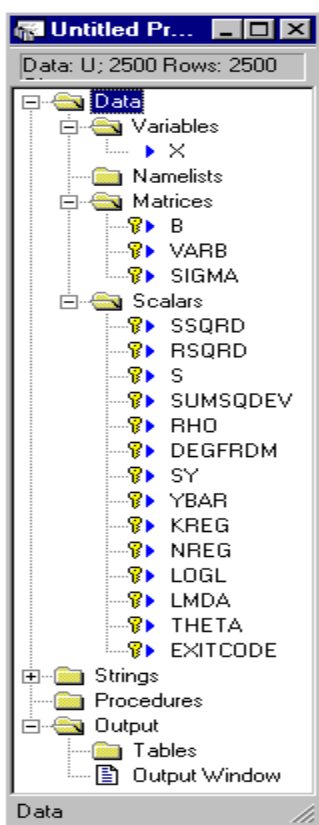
Untitled Pr...

Data: U; 2500 Rows: 2500

Data
Variables
X
Namelists
Matrices
B
VARB
SIGMA
Scalars
SSQRD
RSQRD
S
SUMSQDEV
RHO
DEGFRDM
SY
YBAR
KREG
NREG
LOGL
LMDA
THETA
EXITCODE
Strings
Procedures
Output
Tables
Output Window

Data